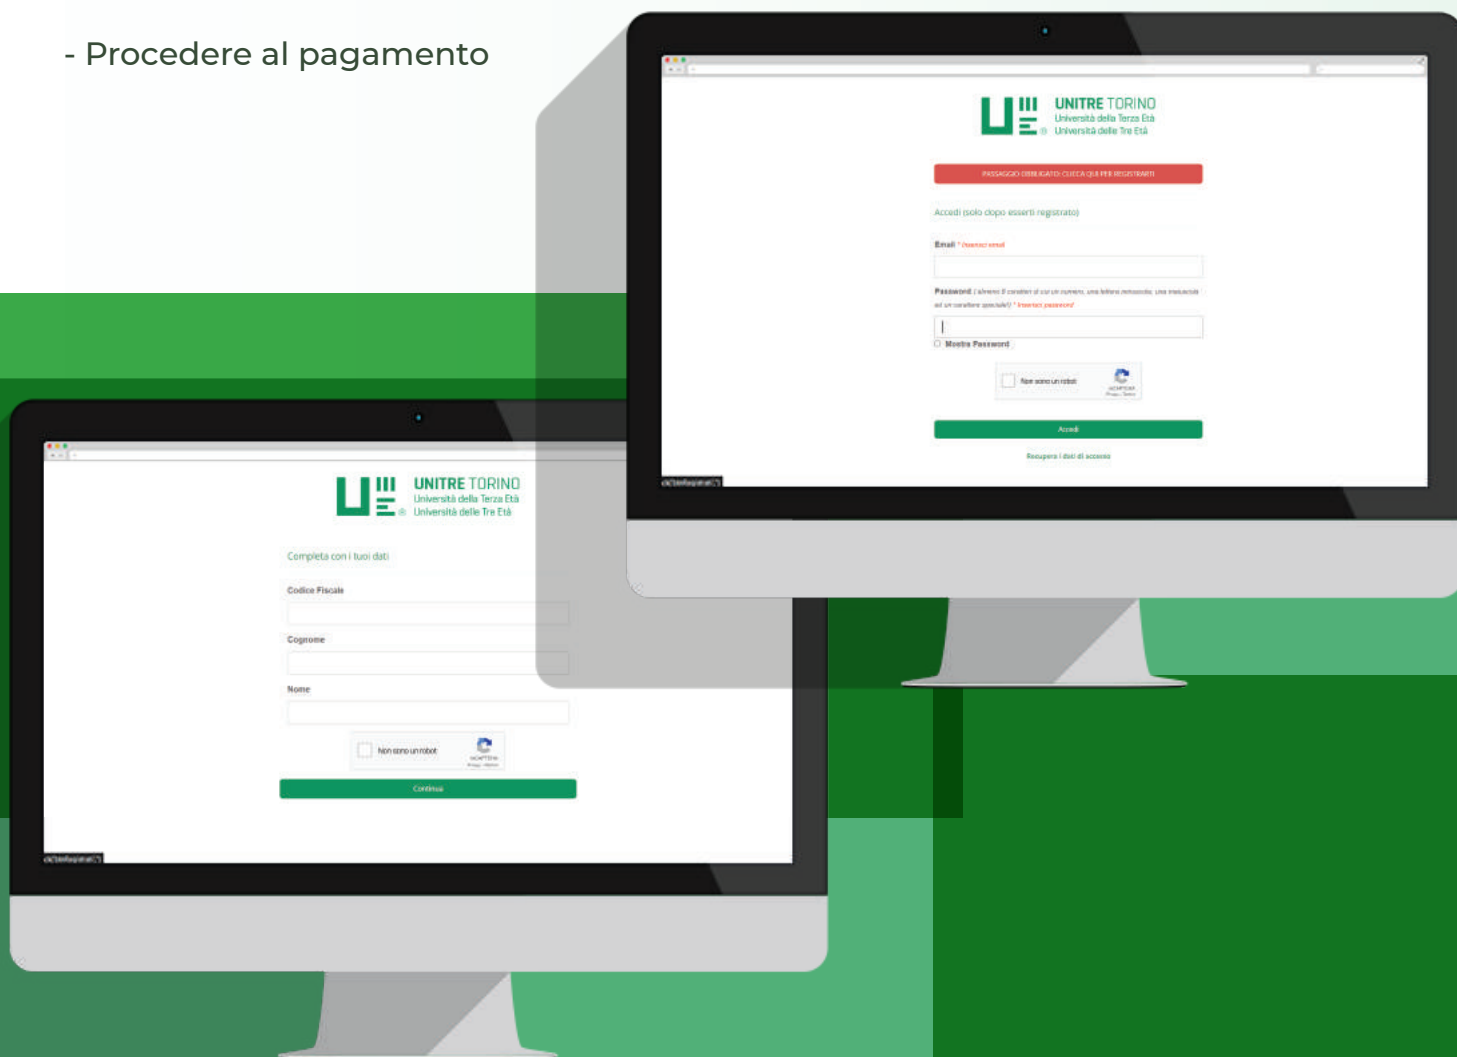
- Procedere al pagamento

UNITRE TORINO
Università della Terza Età
Università delle Tre Età

PASSAGGIO OBBLIGATO: CLICCA QUI PER REGISTRARTI

Accedi (solo dopo esserti registrato)

Email * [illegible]

Password ([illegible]) * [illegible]

Mostra Password

Non sono un robot

reCAPTCHA

Accedi

Recupera i dati di accesso

UNITRE TORINO
Università della Terza Età
Università delle Tre Età

Completa con i tuoi dati

Codice Fiscale

Cognome

Nome

Non sono un robot

reCAPTCHA

Continua